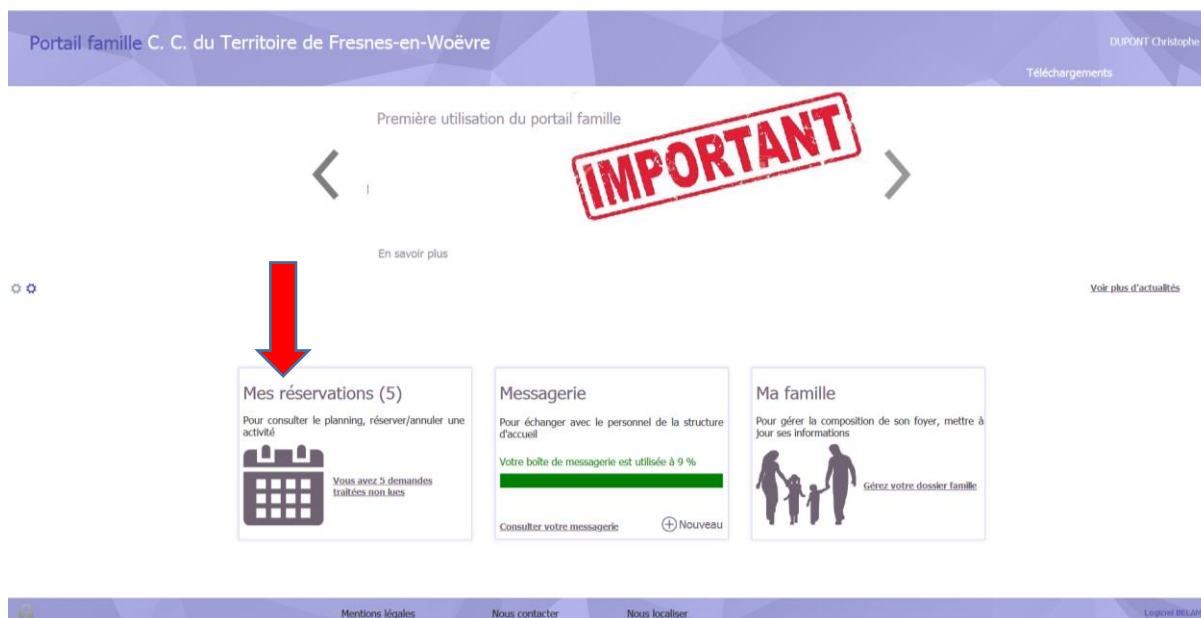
Portail famille C. C. du Territoire de Fresnes-en-Woëvre

DUPONT Christophe

Téléchargements

Première utilisation du portail famille

IMPORTANT

En savoir plus

Voir plus d'actualités

Mes réservations (5)

Pour consulter le planning, réserver/annuler une activité

Vous avez 5 demandes traitées non lues

Messagerie

Pour échanger avec le personnel de la structure d'accueil

Votre boîte de messagerie est utilisée à 9 %

Consulter votre messagerie

Nouveau

Ma famille

Pour gérer la composition de son foyer, mettre à jour ses informations

Gérez votre dossier famille

Mentions légales

Nous contacter

Nous localiser

Logiciel BELAM